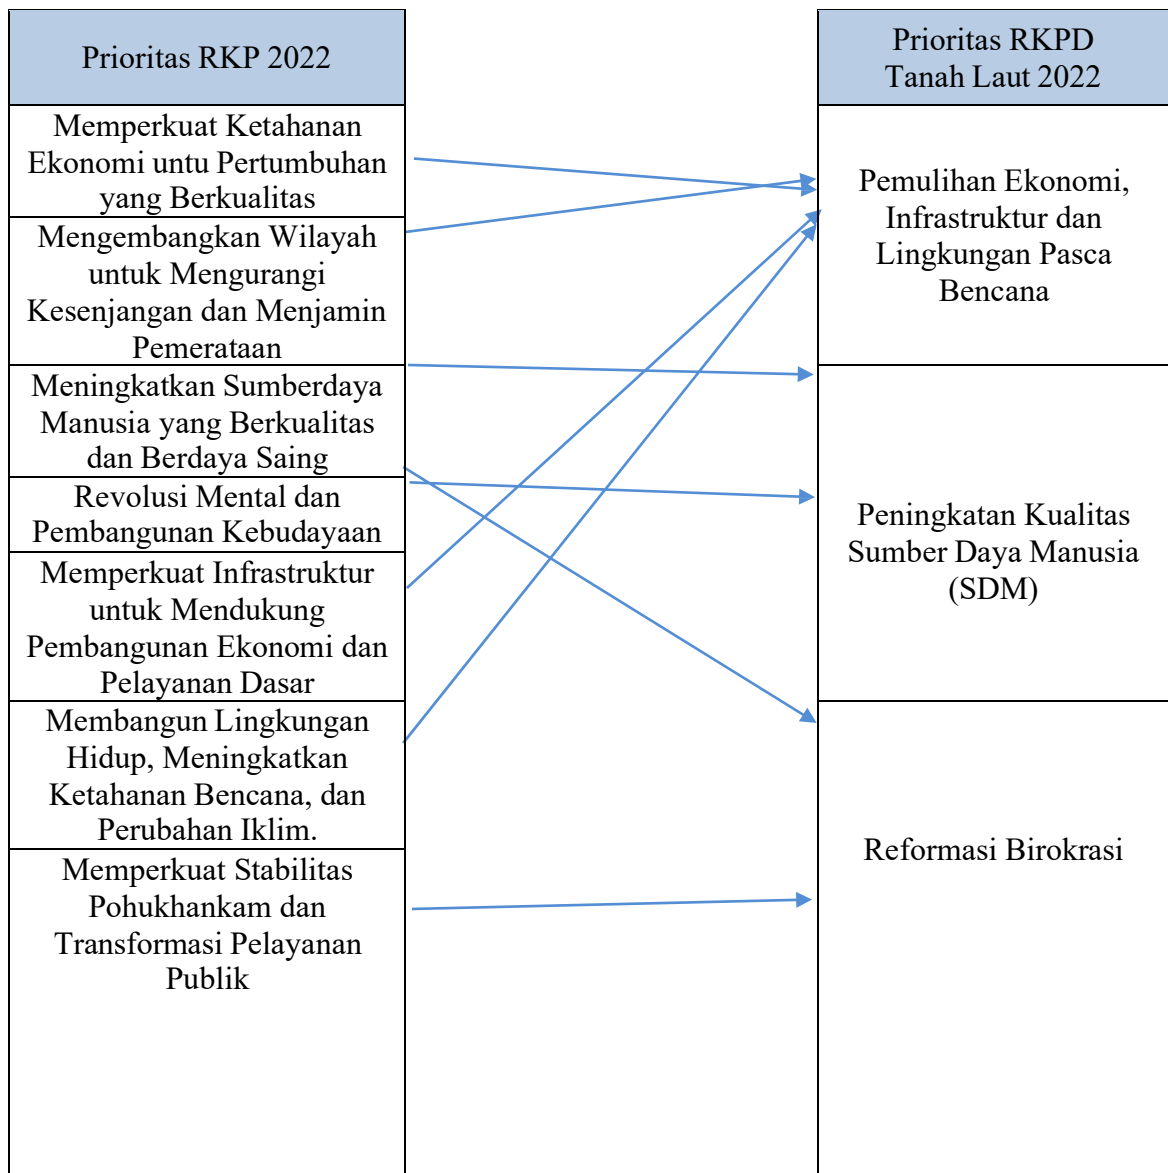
Prioritas RKP 2022

Memperkuat Ketahanan Ekonomi untu Pertumbuhan yang Berkualitas

Mengembangkan Wilayah untuk Mengurangi Kesenjangan dan Menjamin Pemerataan

Meningkatkan Sumberdaya Manusia yang Berkualitas dan Berdaya Saing

Revolusi Mental dan Pembangunan Kebudayaan

Memperkuat Infrastruktur untuk Mendukung Pembangunan Ekonomi dan Pelayanan Dasar

Membangun Lingkungan Hidup, Meningkatkan Ketahanan Bencana, dan Perubahan Iklim.

Memperkuat Stabilitas Pohukhankam dan Transformasi Pelayanan Publik

Prioritas RKPD Tanah Laut 2022

Pemulihan Ekonomi, Infrastruktur dan Lingkungan Pasca Bencana

Peningkatan Kualitas Sumber Daya Manusia (SDM)

Reformasi Birokrasi